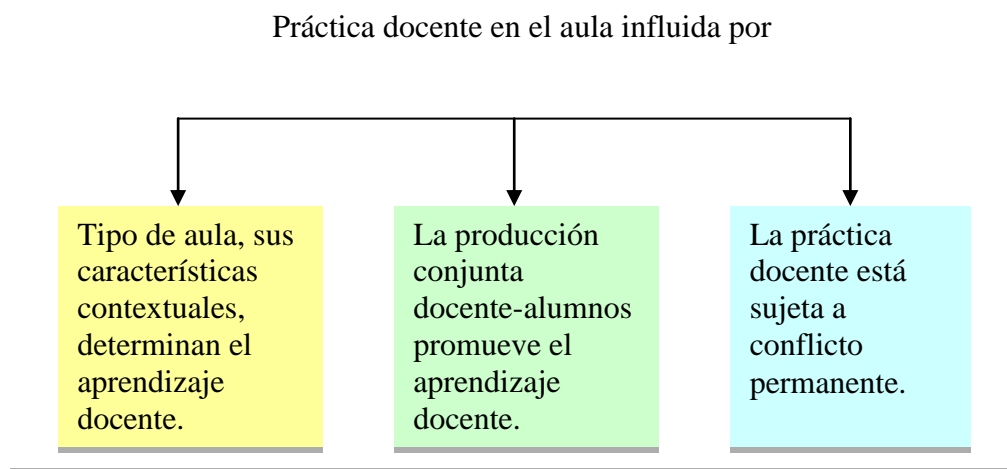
Práctica docente en el aula influida por

Tipo de aula, sus características contextuales, determinan el aprendizaje docente.

La producción conjunta docente-alumnos promueve el aprendizaje docente.

La práctica docente está sujeta a conflicto permanente.